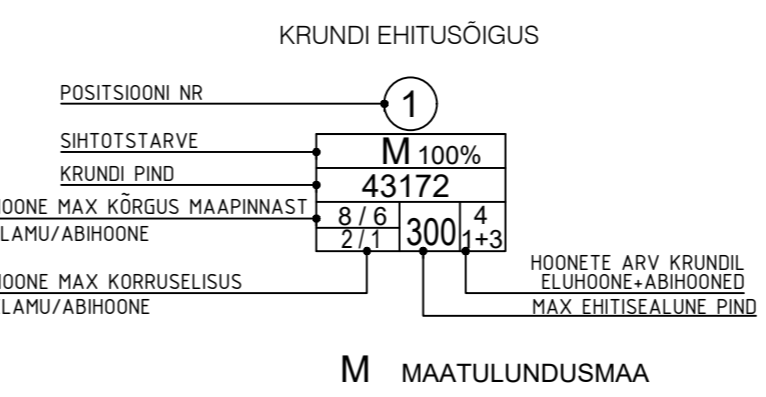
KRUNDI EHITUSÕIGUS

POSITSIOONI NR

1

SIHTOTSTARVE

M 100%

KRUNDI PIND

43172

OONE MAX KÕRGUS MAAPINNAST
LAMU/ABIHOONE

8 / 6

2 / 1

300

4
1+3

OONE MAX KORRUSELISUS
LAMU/ABIHOONE

HOONETE ARV KRUNDIL
ELUHOONE+ABIHOONED

MAX EHITISEALUNE PIND

M MAATULUNDUSMAA